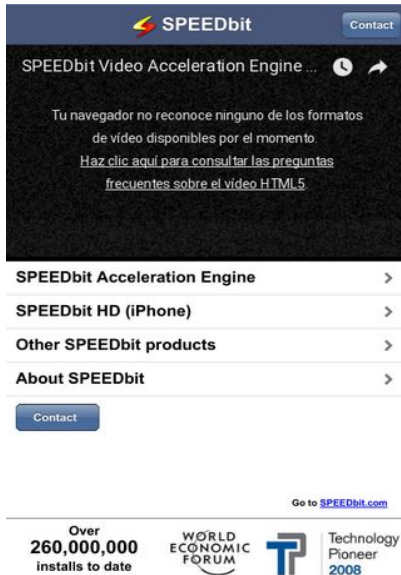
SPEEDbit

Contact

SPEEDbit Video Acceleration Engine ...

Tu navegador no reconoce ninguno de los formatos de vídeo disponibles por el momento. Haz clic aquí para consultar las preguntas frecuentes sobre el vídeo HTML5.

SPEEDbit Acceleration Engine >

SPEEDbit HD (iPhone) >

Other SPEEDbit products >

About SPEEDbit >

Contact

Go to SPEEDbit.com

Over 260,000,000 installs to date

WORLD ECONOMIC FORUM

Technology Pioneer 2008